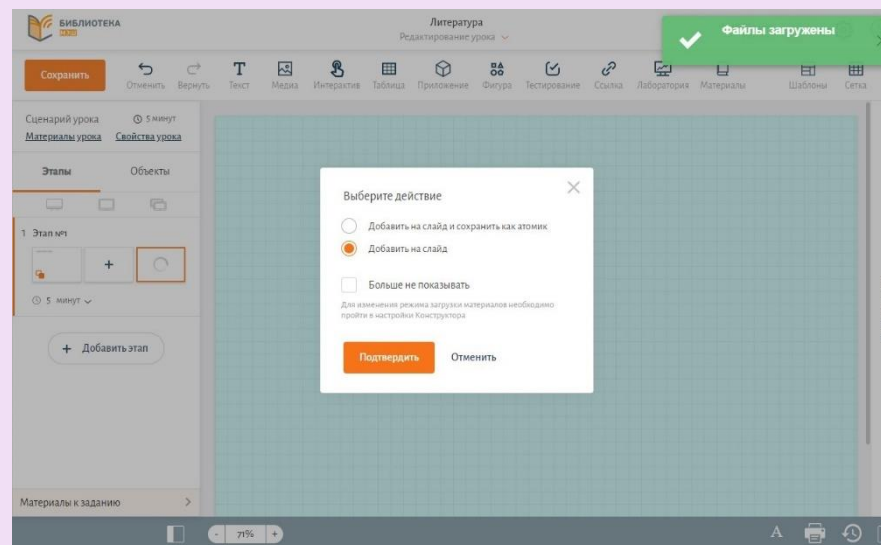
БИБЛИОТЕКА МЭШ

Литература
Редактирование урока

Файлы загружены

Сохранить
Отменить Вернуть Текст Медиа Интерактив Таблица Приложение Фигура Тестирование Ссылка Лаборатория Материалы Шаблоны Сетка

Сценарий урока 5 минут
Материалы урока Свойства урока

Этапы Объекты

1 Этап №1

+

5 минут

+ Добавить этап

Выберите действие

Добавить на слайд и сохранить как атомик
Добавить на слайд

Больше не показывать

Для изменения режима загрузки материалов необходимо пройти в настройки Конструктора

Подтвердить Отменить

Материалы к заданию

71%